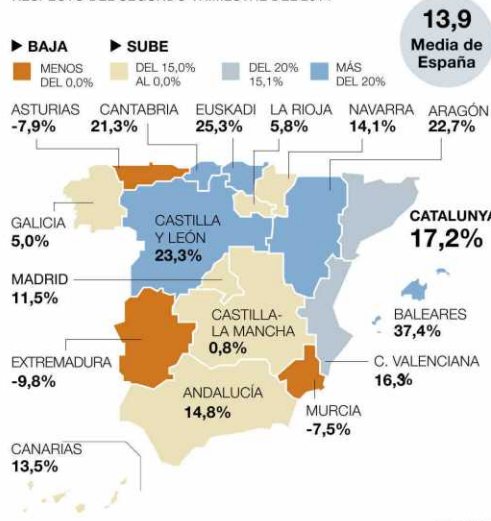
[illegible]

13,9
Media de España

▶ BAJA
MENOS DEL 0,0%

▶ SUBE
DEL 15,0% AL 0,0%
DEL 20% 15,1%
MÁS DEL 20%

ASTURIAS
-7,9%

CANTABRIA
21,3%

EUSKADI
25,3%

LA RIOJA
5,8%

NAVARRA
14,1%

ARAGÓN
22,7%

GALICIA
5,0%

CASTILLA Y LEÓN
23,3%

CATALUNYA
17,2%

MADRID
11,5%

CASTILLA-LA MANCHA
0,8%

BALEARES
37,4%

EXTREMADURA
-9,8%

C. VALENCIANA
16,3%

ANDALUCÍA
14,8%

MURCIA
-7,5%

CANARIAS
13,5%